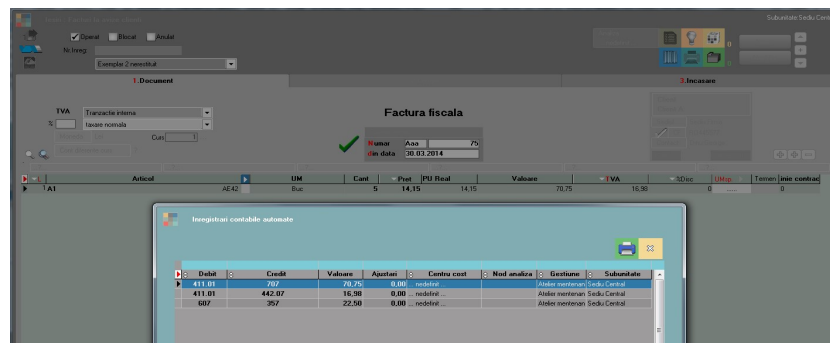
Subunitate Sediu Central

Operat Blocat Anulat

Nr.inreg

Exemplar 2 nenetitult

1.Document

2.Incasare

TVA Tranzactie interna

% taxare normala

Curs 1

Factura fiscala

Numar Aaa 75

din data 30.03.2014

| Articol | | UM | Cant | Pret | PU Real | Valoare | TVA | %Disc | UMsp | Termen | Inic contract |
|---|---|---|---|---|---|---|---|---|---|---|---|
| 1 A1 | AE42 | Buc | 5 | 14,15 | 14,15 | 70,75 | 16,98 | 0 | ...... | 0 | |

Inregistrari contabile automate

| Debit | Credit | Valoare | Ajustari | Centru cost | Nod analiza | Gestiune | Subunitate |
|---|---|---|---|---|---|---|---|
| 411.01 | 707 | 70,75 | 0,00 | ... nedefinit ... | | Atelier mentenan | Sediu Central |
| 411.01 | 442.07 | 16,98 | 0,00 | ... nedefinit ... | | Atelier mentenan | Sediu Central |
| 607 | 357 | 22,50 | 0,00 | ... nedefinit ... | | Atelier mentenan | Sediu Central |